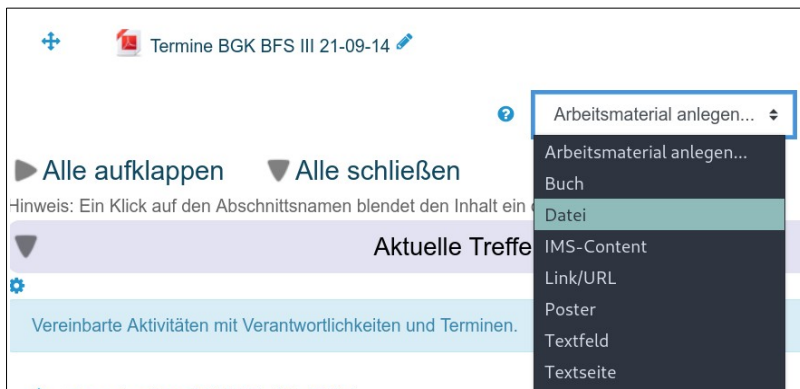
Termine BGK BFS III 21-09-14

Arbeitsmaterial anlegen...

Alle aufklappen Alle schließen

Hinweis: Ein Klick auf den Abschnittsnamen blendet den Inhalt ein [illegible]

Aktuelle Treffe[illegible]

Vereinbarte Aktivitäten mit Verantwortlichkeiten und Terminen.

Arbeitsmaterial anlegen...
Buch
Datei
IMS-Content
Link/URL
Poster
Textfeld
Textseite